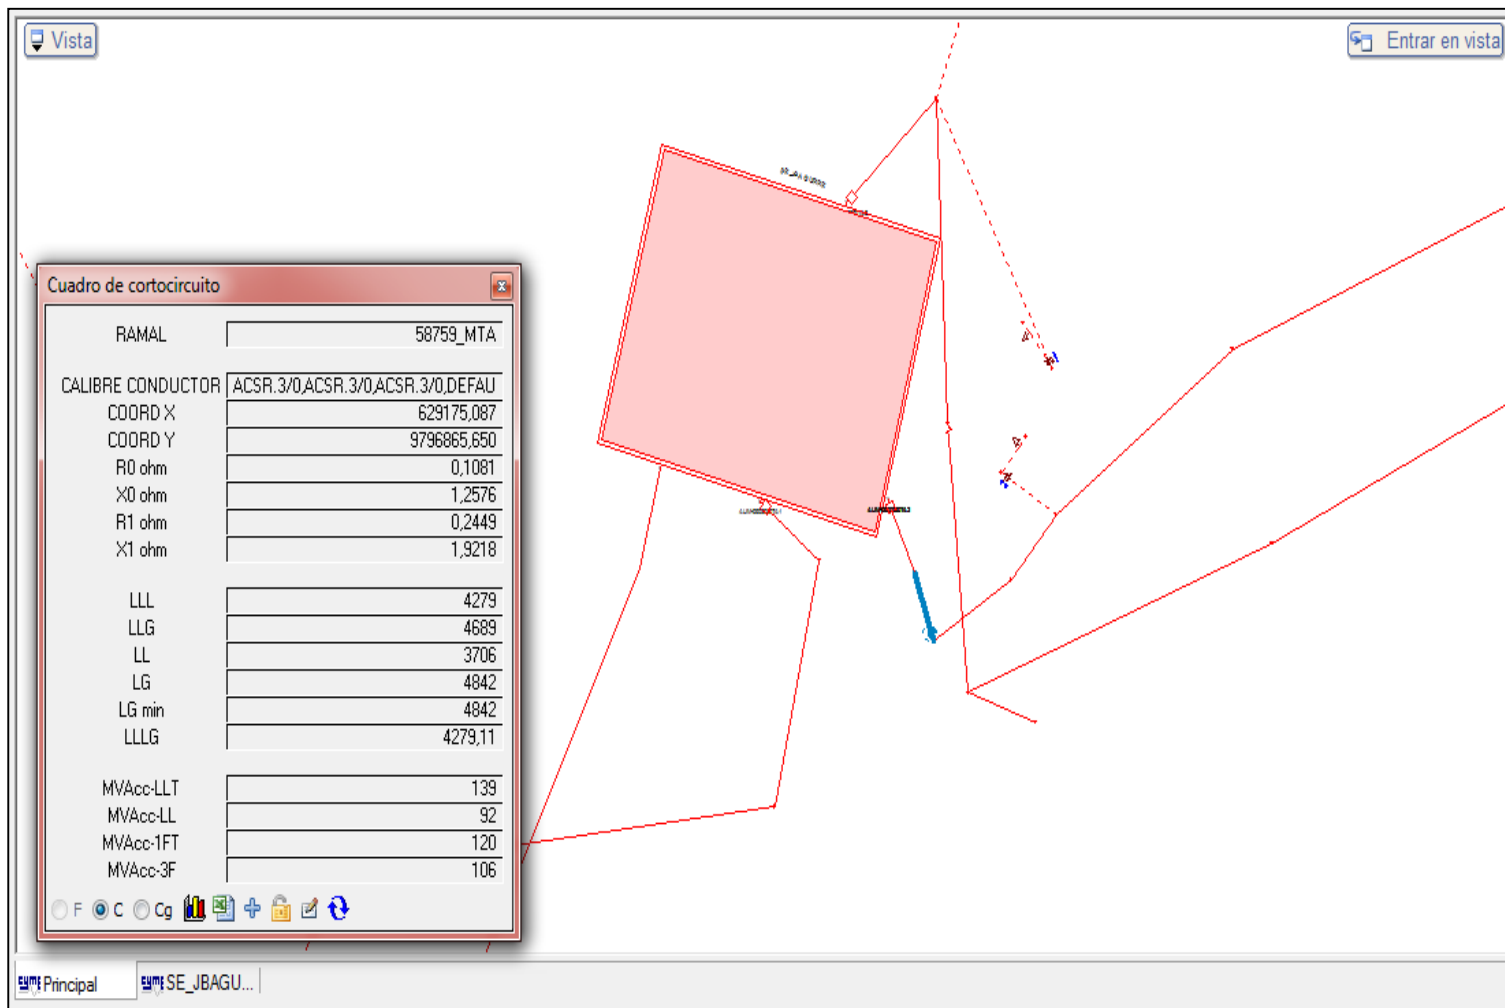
Vista

Entrar en vista

Cuadro de cortocircuito

| RAMAL | 58759_MTA |
|---|---|
| CALIBRE CONDUCTOR | ACSR.3/0,ACSR.3/0,ACSR.3/0,DEFAU |
| COORD X | 629175,087 |
| COORD Y | 9796865,650 |
| R0 ohm | 0,1081 |
| X0 ohm | 1,2576 |
| R1 ohm | 0,2449 |
| X1 ohm | 1,9218 |
| LLL | 4279 |
| LLG | 4689 |
| LL | 3706 |
| LG | 4842 |
| LG min | 4842 |
| LLLG | 4279,11 |
| MVAcc-LLT | 139 |
| MVAcc-LL | 92 |
| MVAcc-1FT | 120 |
| MVAcc-3F | 106 |

F C Cg

Principal

SE_JBAGU...